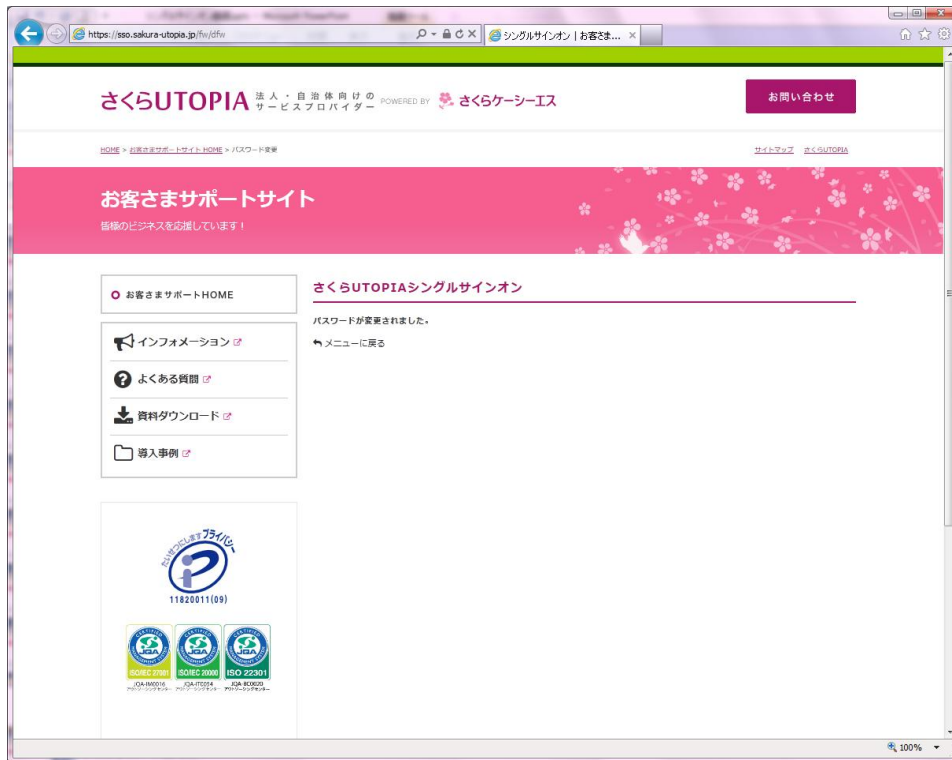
https://sso.sakura-utopia.jp/fw/dfw

シングルサインオン | お客さま...

さくらUTOPIA 法人・自治体向けのサービスプロバイダー POWERED BY さくらケーシーエス

お問い合わせ

HOME > お客さまサポートサイト HOME > パスワード変更

サイトマップ さくらUTOPIA

お客さまサポートサイト

皆様のビジネスを応援しています！

お客さまサポートHOME

インフォメーション

よくある質問

資料ダウンロード

導入事例

たいせつにしますプライバシー

11820011(09)

ISO/IEC 27001 JQA-IM0016

ISO/IEC 20000 JQA-IT0054

ISO 22301 JQA-BC0020

さくらUTOPIAシングルサインオン

パスワードが変更されました。

メニューに戻る

100%